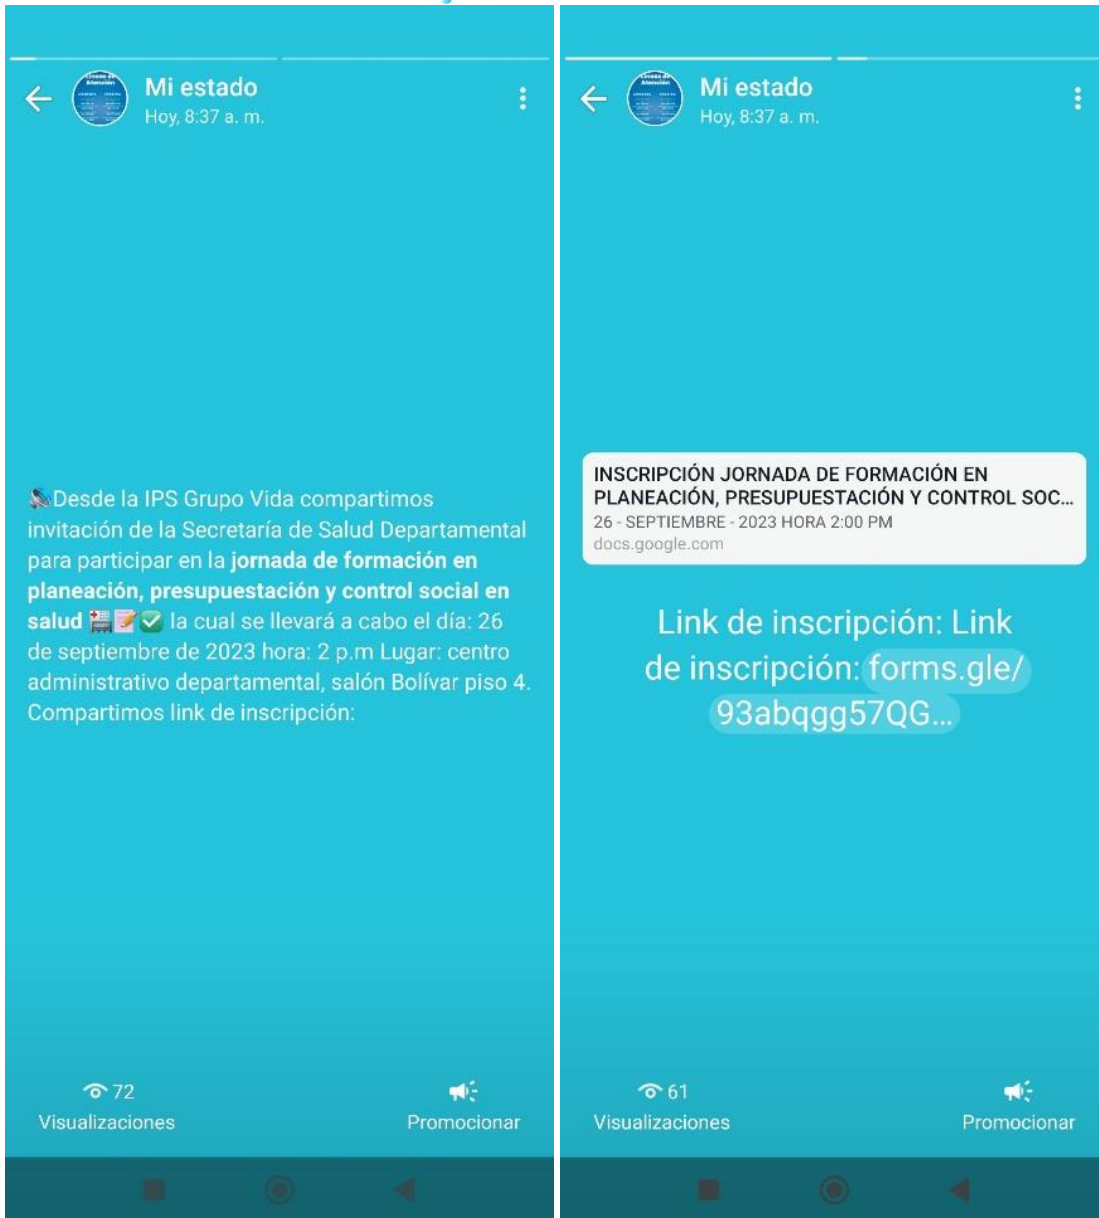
Mi estado
Hoy, 8:37 a. m.

Desde la IPS Grupo Vida compartimos invitación de la Secretaría de Salud Departamental para participar en la **jornada de formación en planeación, presupuestación y control social en salud** la cual se llevará a cabo el día: 26 de septiembre de 2023 hora: 2 p.m Lugar: centro administrativo departamental, salón Bolívar piso 4. Compartimos link de inscripción:

72
Visualizaciones

Promocionar

Mi estado
Hoy, 8:37 a. m.

INSCRIPCIÓN JORNADA DE FORMACIÓN EN PLANEACIÓN, PRESUPUESTACIÓN Y CONTROL SOC...
26 - SEPTIEMBRE - 2023 HORA 2:00 PM
docs.google.com

Link de inscripción: Link de inscripción: forms.gle/93abqgg57QG...

61
Visualizaciones

Promocionar